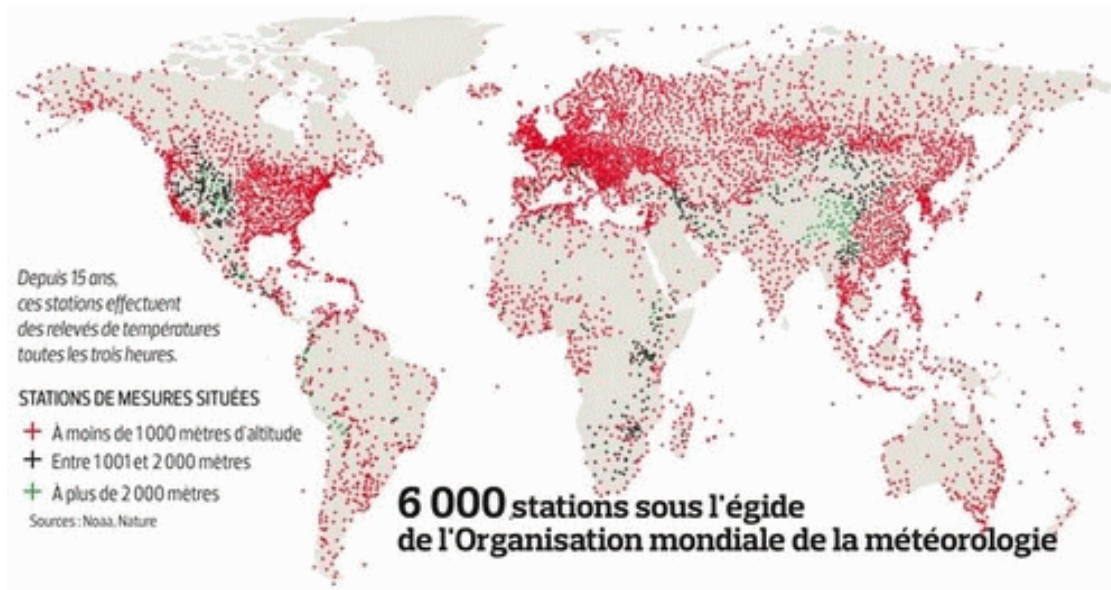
Depuis 15 ans, ces stations effectuent des relevés de températures toutes les trois heures.

STATIONS DE MESURES SITUÉES

+ À moins de 1 000 mètres d'altitude
+ Entre 1 001 et 2 000 mètres
+ À plus de 2 000 mètres

Sources : Noaa, Nature

6 000 stations sous l'égide de l'Organisation mondiale de la météorologie